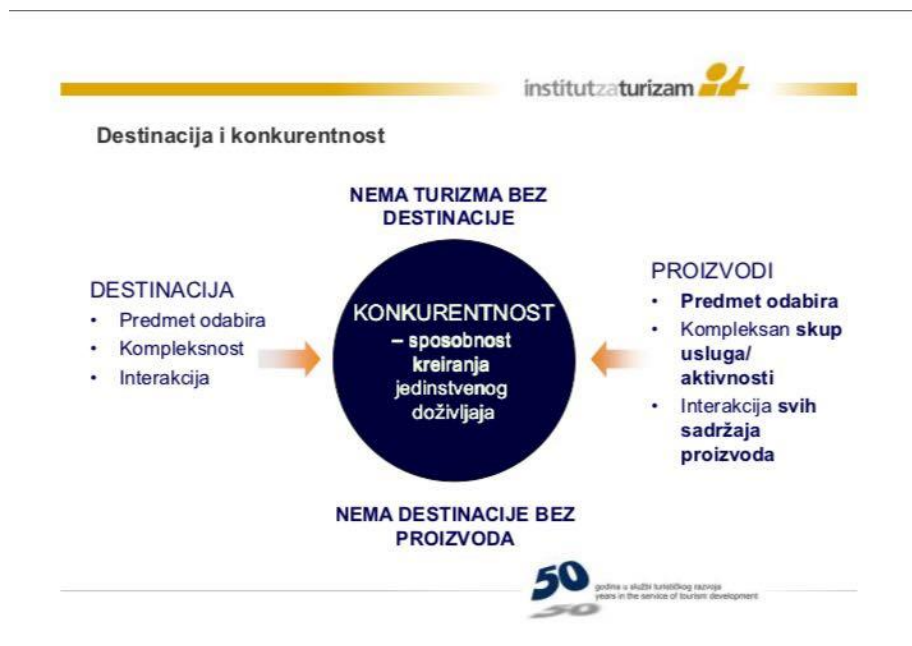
institutzaturizam

Destinacija i konkurentnost

NEMA TURIZMA BEZ DESTINACIJE

DESTINACIJA
- Predmet odabira
- Kompleksnost
- Interakcija

KONKURENTNOST – sposobnost kreiranja jedinstvenog doživljaja

PROIZVODI
- Predmet odabira
- Kompleksan skup usluga/ aktivnosti
- Interakcija svih sadržaja proizvoda

NEMA DESTINACIJE BEZ PROIZVODA

50 godina u službi turističkog razvoja
years in the service of tourism development